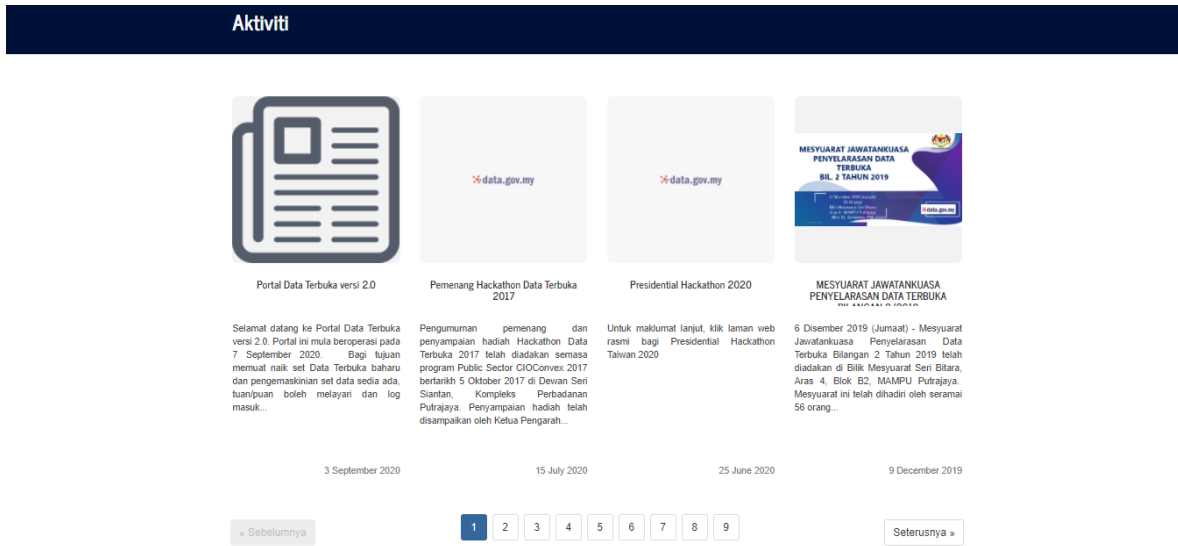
Aktiviti

data.gov.my

data.gov.my

MESYUARAT JAWATANKUASA PENYELARASAN DATA TERBUKA BIL. 2 TAHUN 2019

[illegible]

data.gov.my

Portal Data Terbuka versi 2.0

Selamat datang ke Portal Data Terbuka versi 2.0. Portal ini mula beroperasi pada 7 September 2020. Bagi tujuan memuat naik set Data Terbuka baharu dan pengemaskinian set data sedia ada, tuan/puan boleh melayari dan log masuk...

3 September 2020

Pemenang Hackathon Data Terbuka 2017

Pengumuman pemenang dan penyampaian hadiah Hackathon Data Terbuka 2017 telah diadakan semasa program Public Sector CIOConvex 2017 bertarikh 5 Oktober 2017 di Dewan Seri Siantan, Kompleks Perbadanan Putrajaya. Penyampaian hadiah telah disampaikan oleh Ketua Pengarah...

15 July 2020

Presidential Hackathon 2020

Untuk maklumat lanjut, klik laman web rasmi bagi Presidential Hackathon Taiwan 2020

25 June 2020

MESYUARAT JAWATANKUASA PENYELARASAN DATA TERBUKA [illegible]

6 Disember 2019 (Jumaat) - Mesyuarat Jawatankuasa Penyelarasan Data Terbuka Bilangan 2 Tahun 2019 telah diadakan di Bilik Mesyuarat Seri Bitara, Aras 4, Blok B2, MAMPU Putrajaya. Mesyuarat ini telah dihadiri oleh seramai 56 orang...

9 December 2019

« Sebelumnya

1 2 3 4 5 6 7 8 9

Seterusnya »